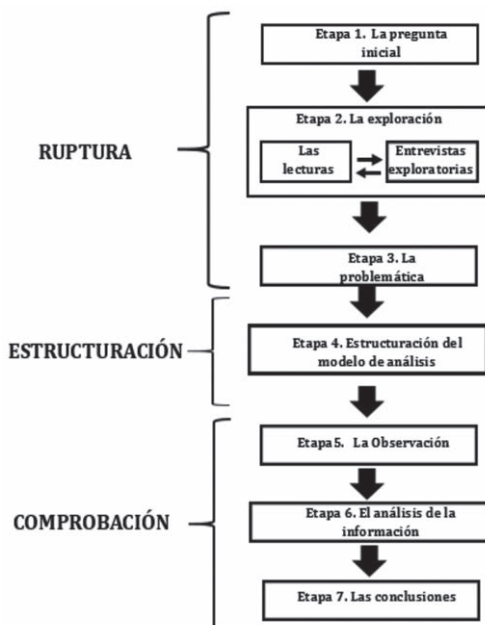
RUPTURA

Etapa 1. La pregunta inicial

Etapa 2. La exploración

Las lecturas

Entrevistas exploratorias

Etapa 3. La problemática

ESTRUCTURACIÓN

Etapa 4. Estructuración del modelo de análisis

COMPROBACIÓN

Etapa 5. La Observación

Etapa 6. El análisis de la información

Etapa 7. Las conclusiones